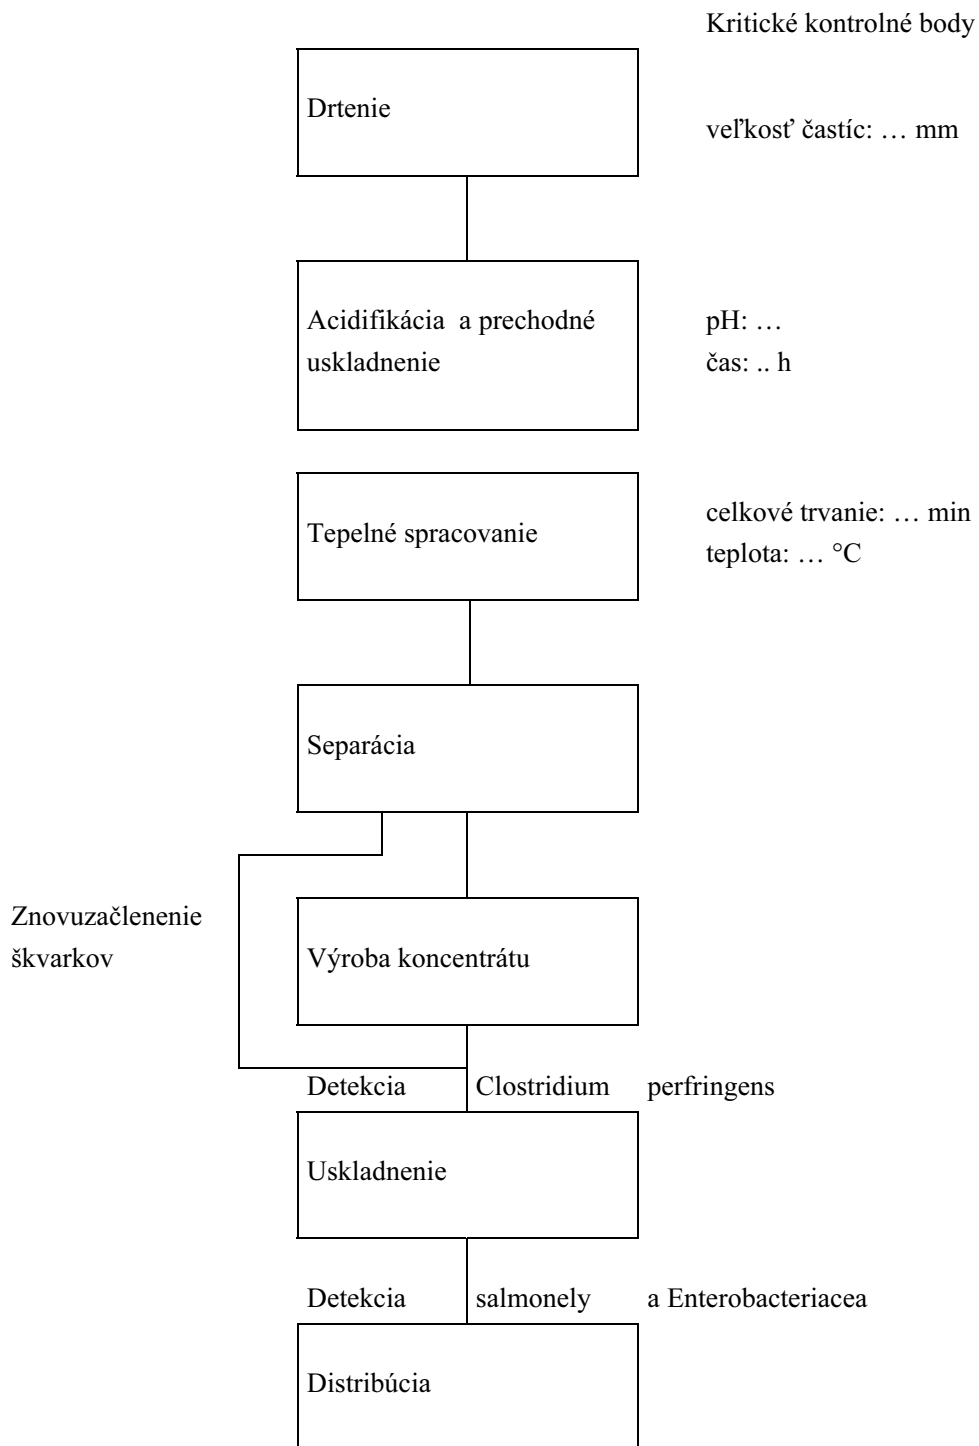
Kritické kontrolné body

Drtenie

veľkosť častíc: … mm

Acidifikácia a prechodné uskladnenie

pH: …
čas: .. h

Tepelné spracovanie

celkové trvanie: … min
teplota: … °C

Separácia

Znovuzačlenenie škvarkov

Výroba koncentrátu

Detekcia Clostridium perfringens

Uskladnenie

Detekcia salmonely a Enterobacteriacea

Distribúcia